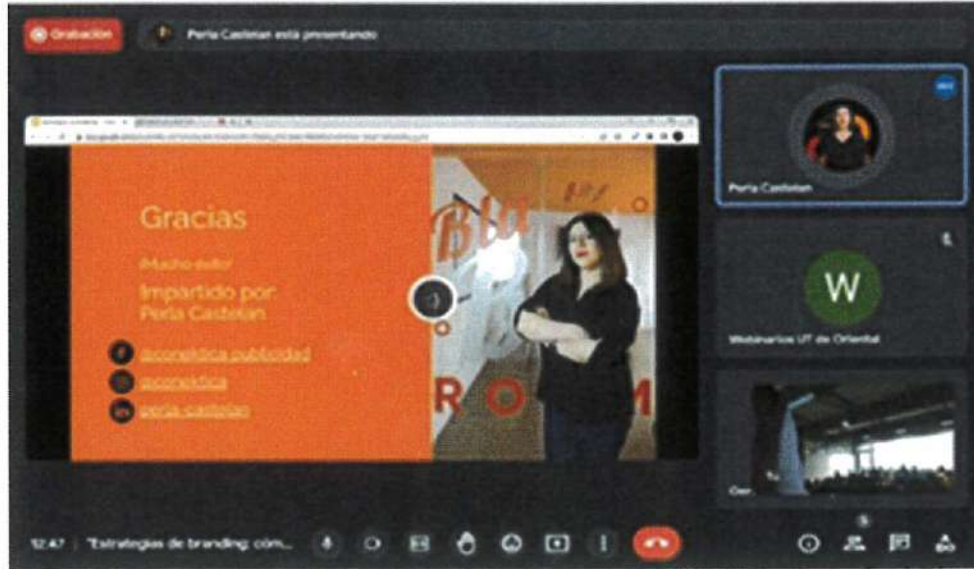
Grabación

Perla Castelan está presentando

Gracias

¡Mucho éxito!

Impartido por Perla Castelan

@iconeptica.publicidad

@iconeptica

perla-castelan

Bla

R O M

Perla Castelan

W

Webinarios UT de Oriental

Oer

12:47 | "Estrategias de branding: cóm...